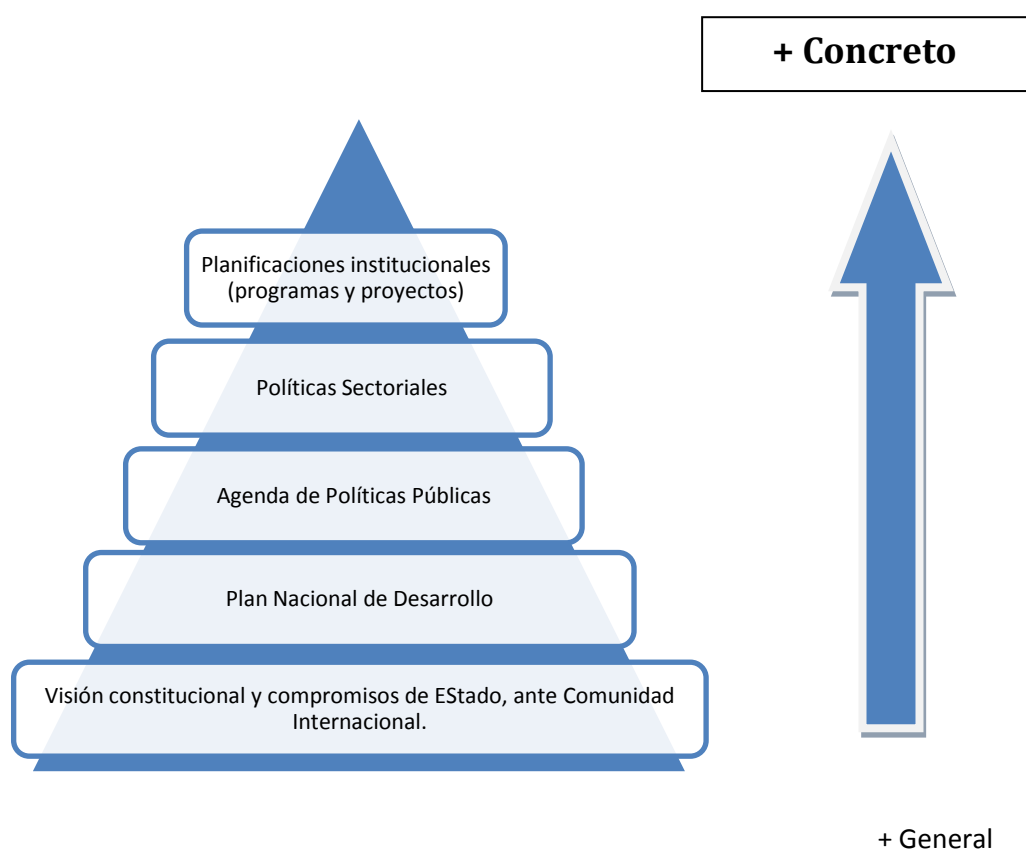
+ Concreto

Planificaciones institucionales (programas y proyectos)

Políticas Sectoriales

Agenda de Políticas Públicas

Plan Nacional de Desarrollo

Visión constitucional y compromisos de EStado, ante Comunidad Internacional.

+ General